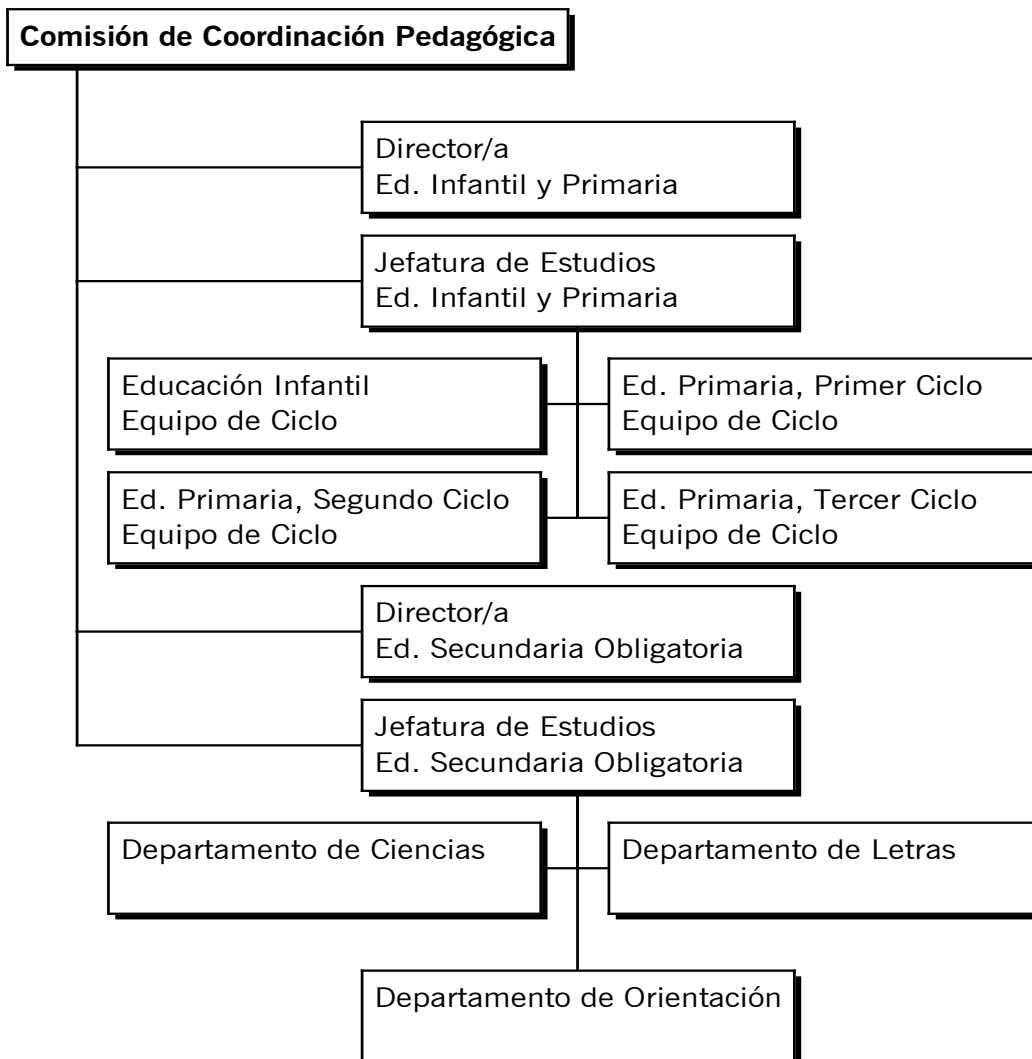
Comisión de Coordinación Pedagógica

Director/a
Ed. Infantil y Primaria

Jefatura de Estudios
Ed. Infantil y Primaria

Educación Infantil
Equipo de Ciclo

Ed. Primaria, Primer Ciclo
Equipo de Ciclo

Ed. Primaria, Segundo Ciclo
Equipo de Ciclo

Ed. Primaria, Tercer Ciclo
Equipo de Ciclo

Director/a
Ed. Secundaria Obligatoria

Jefatura de Estudios
Ed. Secundaria Obligatoria

Departamento de Ciencias

Departamento de Letras

Departamento de Orientación